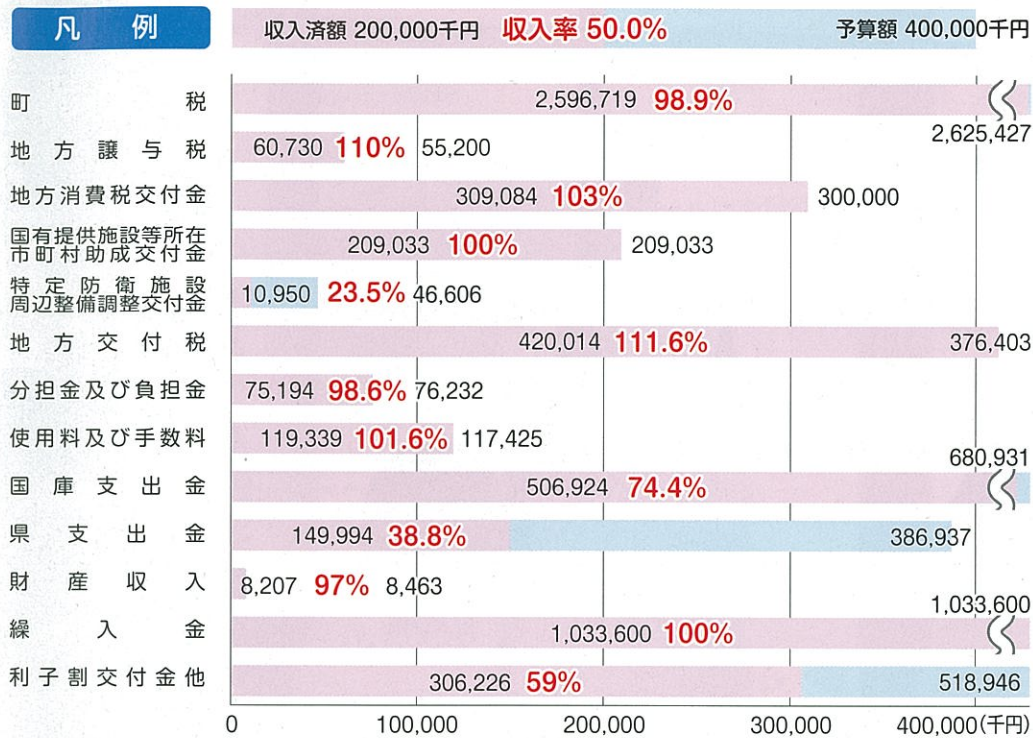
凡例

収入済額 200,000千円 収入率 50.0% 予算額 400,000千円

| 項目 | 収入済額 | 収入率 | 予算額 |
|---|---|---|---|
| 町税 | 2,596,719 | 98.9% | 2,625,427 |
| 地方譲与税 | 60,730 | 110% | 55,200 |
| 地方消費税交付金 | 309,084 | 103% | 300,000 |
| 国有提供施設等所在市町村助成交付金 | 209,033 | 100% | 209,033 |
| 特定防衛施設周辺整備調整交付金 | 10,950 | 23.5% | 46,606 |
| 地方交付税 | 420,014 | 111.6% | 376,403 |
| 分担金及び負担金 | 75,194 | 98.6% | 76,232 |
| 使用料及び手数料 | 119,339 | 101.6% | 117,425 |
| 国庫支出金 | 506,924 | 74.4% | 680,931 |
| 県支出金 | 149,994 | 38.8% | 386,937 |
| 財産収入 | 8,207 | 97% | 8,463 |
| 繰入金 | 1,033,600 | 100% | 1,033,600 |
| 利子割交付金他 | 306,226 | 59% | 518,946 |

0 100,000 200,000 300,000 400,000(千円)